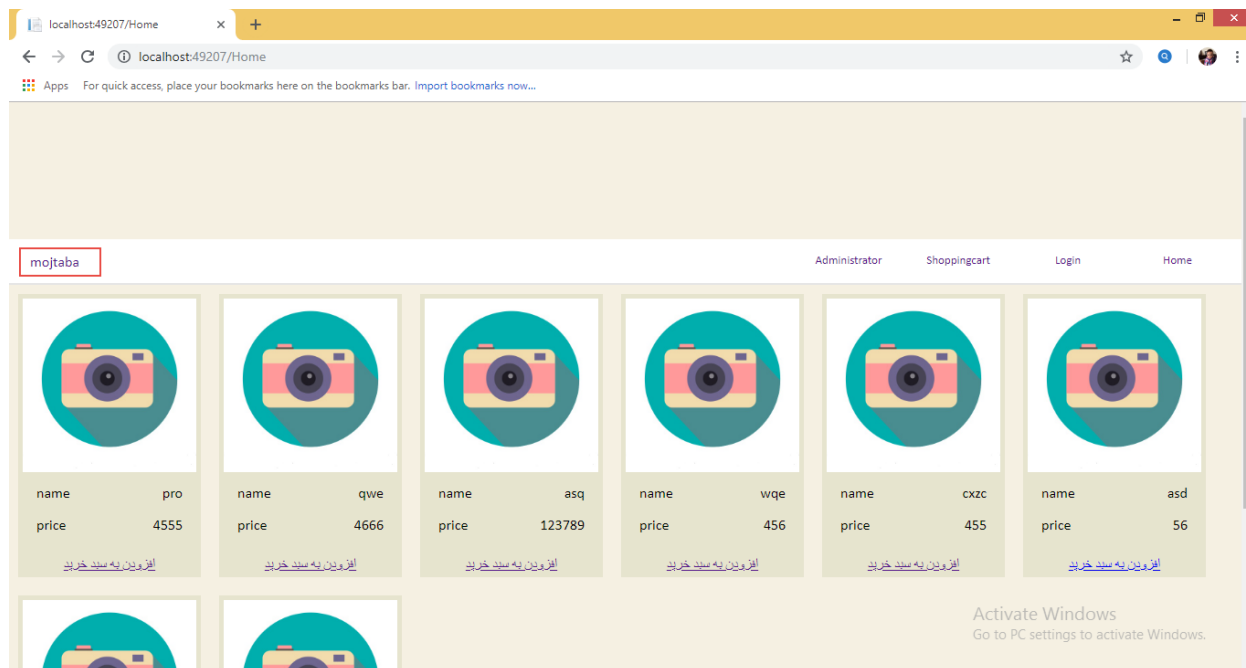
localhost:49207/Home

localhost:49207/Home

Apps For quick access, place your bookmarks here on the bookmarks bar. Import bookmarks now...

mojtaba

Administrator Shoppingcart Login Home

| name | pro |
|---|---|
| price | 4555 |

افزودن به سبد خرید

| name | qwe |
|---|---|
| price | 4666 |

افزودن به سبد خرید

| name | asq |
|---|---|
| price | 123789 |

افزودن به سبد خرید

| name | wqe |
|---|---|
| price | 456 |

افزودن به سبد خرید

| name | cxzc |
|---|---|
| price | 455 |

افزودن به سبد خرید

| name | asd |
|---|---|
| price | 56 |

افزودن به سبد خرید

Activate Windows
Go to PC settings to activate Windows.